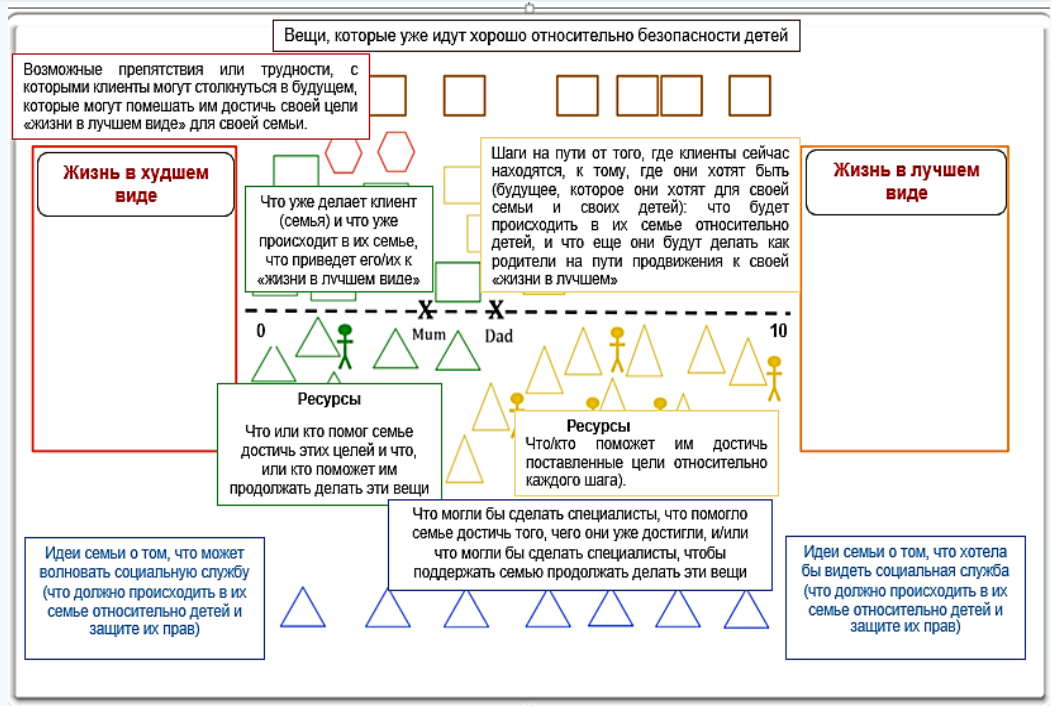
Вещи, которые уже идут хорошо относительно безопасности детей

Возможные препятствия или трудности, с которыми клиенты могут столкнуться в будущем, которые могут помешать им достичь своей цели «жизни в лучшем виде» для своей семьи.

Жизнь в худшем виде

Что уже делает клиент (семья) и что уже происходит в их семье, что приведет его/их к «жизни в лучшем виде»

Шаги на пути от того, где клиенты сейчас находятся, к тому, где они хотят быть (будущее, которое они хотят для своей семьи и своих детей): что будет происходить в их семье относительно детей, и что еще они будут делать как родители на пути продвижения к своей «жизни в лучшем»

Жизнь в лучшем виде

X Mum

X Dad

0

10

Ресурсы

Что или кто помог семье достичь этих целей и что, или кто поможет им продолжать делать эти вещи

Ресурсы

Что/кто поможет им достичь поставленные цели относительно каждого шага).

Что могли бы сделать специалисты, что помогло семье достичь того, чего они уже достигли, и/или что могли бы сделать специалисты, чтобы поддержать семью продолжать делать эти вещи

Идеи семьи о том, что может волновать социальную службу (что должно происходить в их семье относительно детей и защите их прав)

Идеи семьи о том, что хотела бы видеть социальная служба (что должно происходить в их семье относительно детей и защите их прав)